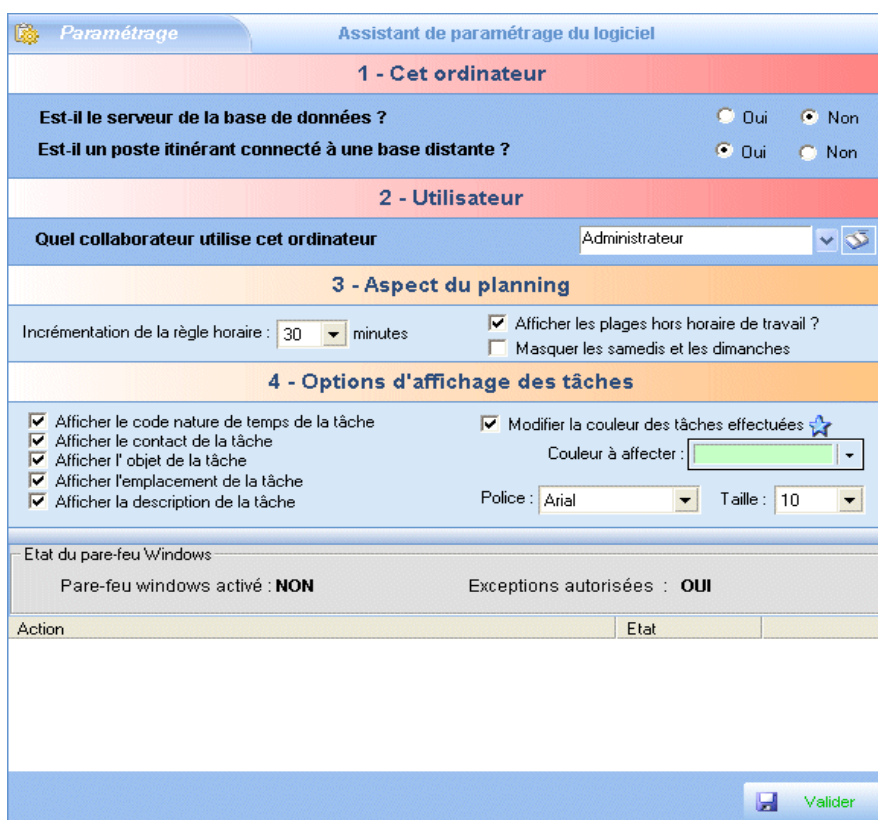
Paramétrage

Assistant de paramétrage du logiciel

1 - Cet ordinateur

Est-il le serveur de la base de données ?
Oui
Non

Est-il un poste itinérant connecté à une base distante ?
Oui
Non

2 - Utilisateur

Quel collaborateur utilise cet ordinateur
Administrateur

3 - Aspect du planning

Incrémentation de la règle horaire : 30 minutes

Afficher les plages hors horaire de travail ?
Masquer les samedis et les dimanches

4 - Options d'affichage des tâches

Afficher le code nature de temps de la tâche
Afficher le contact de la tâche
Afficher l' objet de la tâche
Afficher l'emplacement de la tâche
Afficher la description de la tâche

Modifier la couleur des tâches effectuées
Couleur à affecter :
Police : Arial
Taille : 10

Etat du pare-feu Windows

Pare-feu windows activé : NON
Exceptions autorisées : OUI

| Action | Etat |
|---|---|

Valider